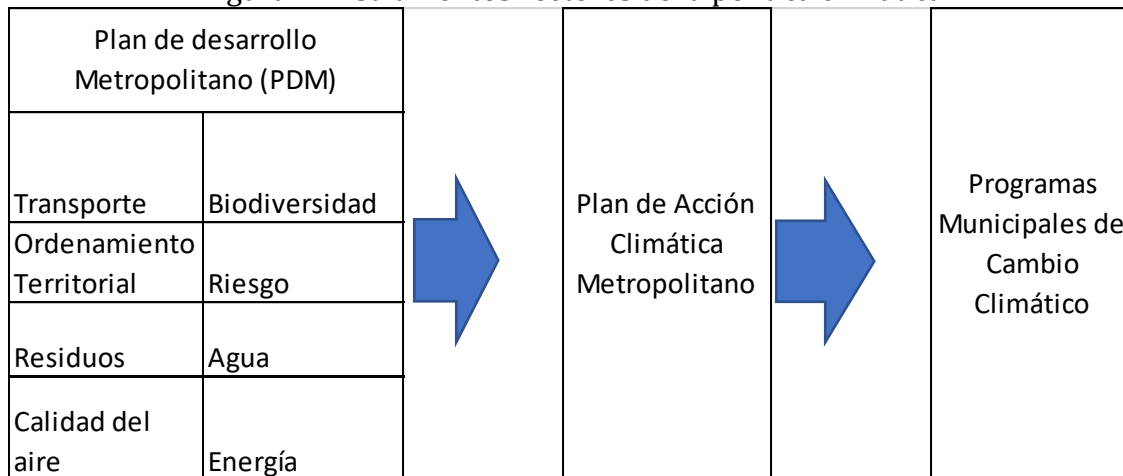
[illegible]

Plan de desarrollo Metropolitano (PDM)

| Transporte | Biodiversidad |
|---|---|
| Ordenamiento Territorial | Riesgo |
| Residuos | Agua |
| Calidad del aire | Energía |

Plan de Acción Climática Metropolitano

Programas Municipales de Cambio Climático